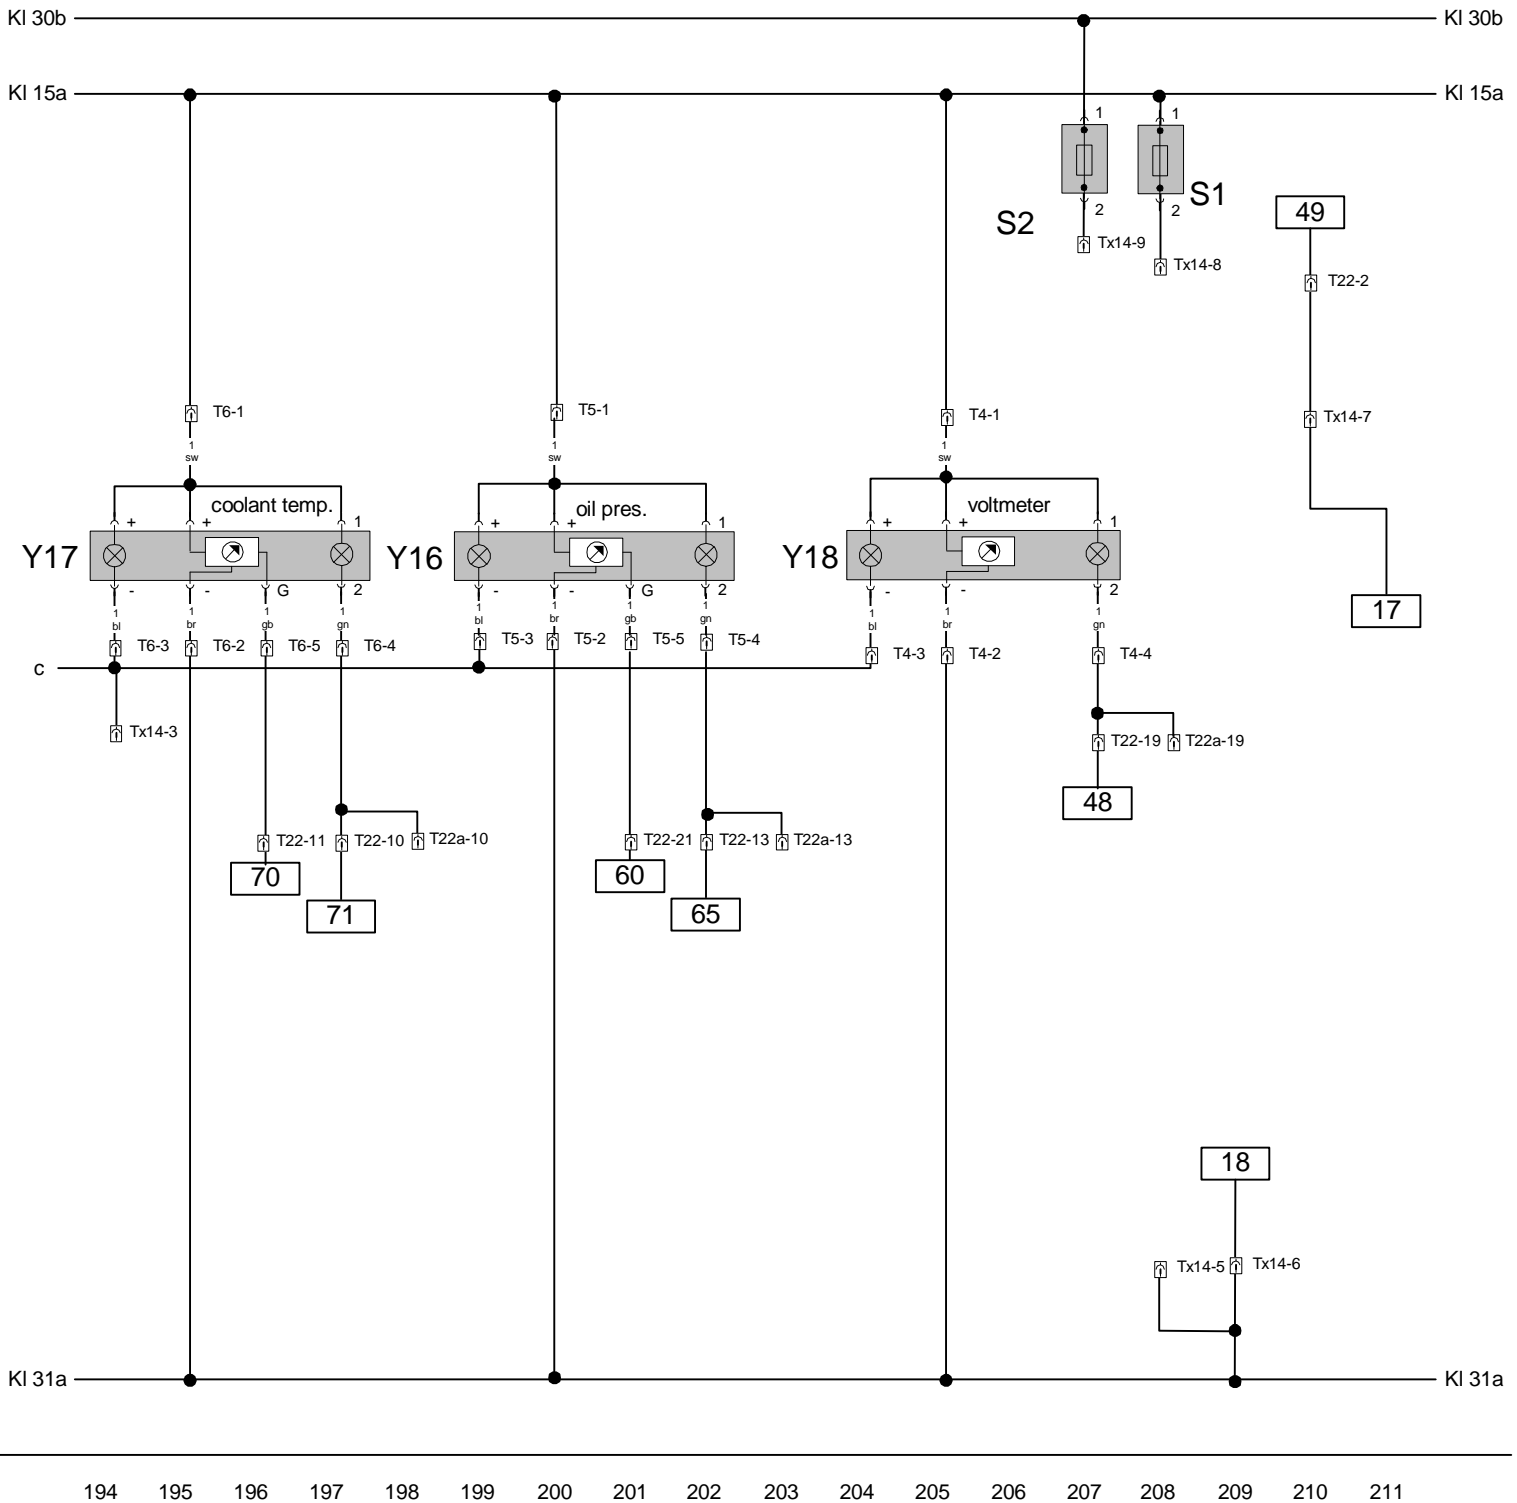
Kl 30b
Kl 30b
Kl 15a
Kl 15a
1
1
S2
2
2
S1
Tx14-9
Tx14-8
49
T22-2
Tx14-7
T6-1
T5-1
T4-1
1
sw
1
sw
1
sw
coolant temp.
oil pres.
voltmeter
+
+
1
+
+
1
+
+
1
Y17
Y16
Y18
-
-
G
2
-
-
G
2
-
-
2
17
1
bl
1
br
1
gb
1
gn
1
bl
1
br
1
gb
1
gn
1
bl
1
br
1
gn
T6-3
T6-2
T6-5
T6-4
T5-3
T5-2
T5-5
T5-4
T4-3
T4-2
T4-4
c
Tx14-3
T22-19
T22a-19
48
T22-11
T22-10
T22a-10
T22-21
T22-13
T22a-13
70
71
60
65
18
Tx14-5
Tx14-6
Kl 31a
Kl 31a
194 195 196 197 198 199 200 201 202 203 204 205 206 207 208 209 210 211